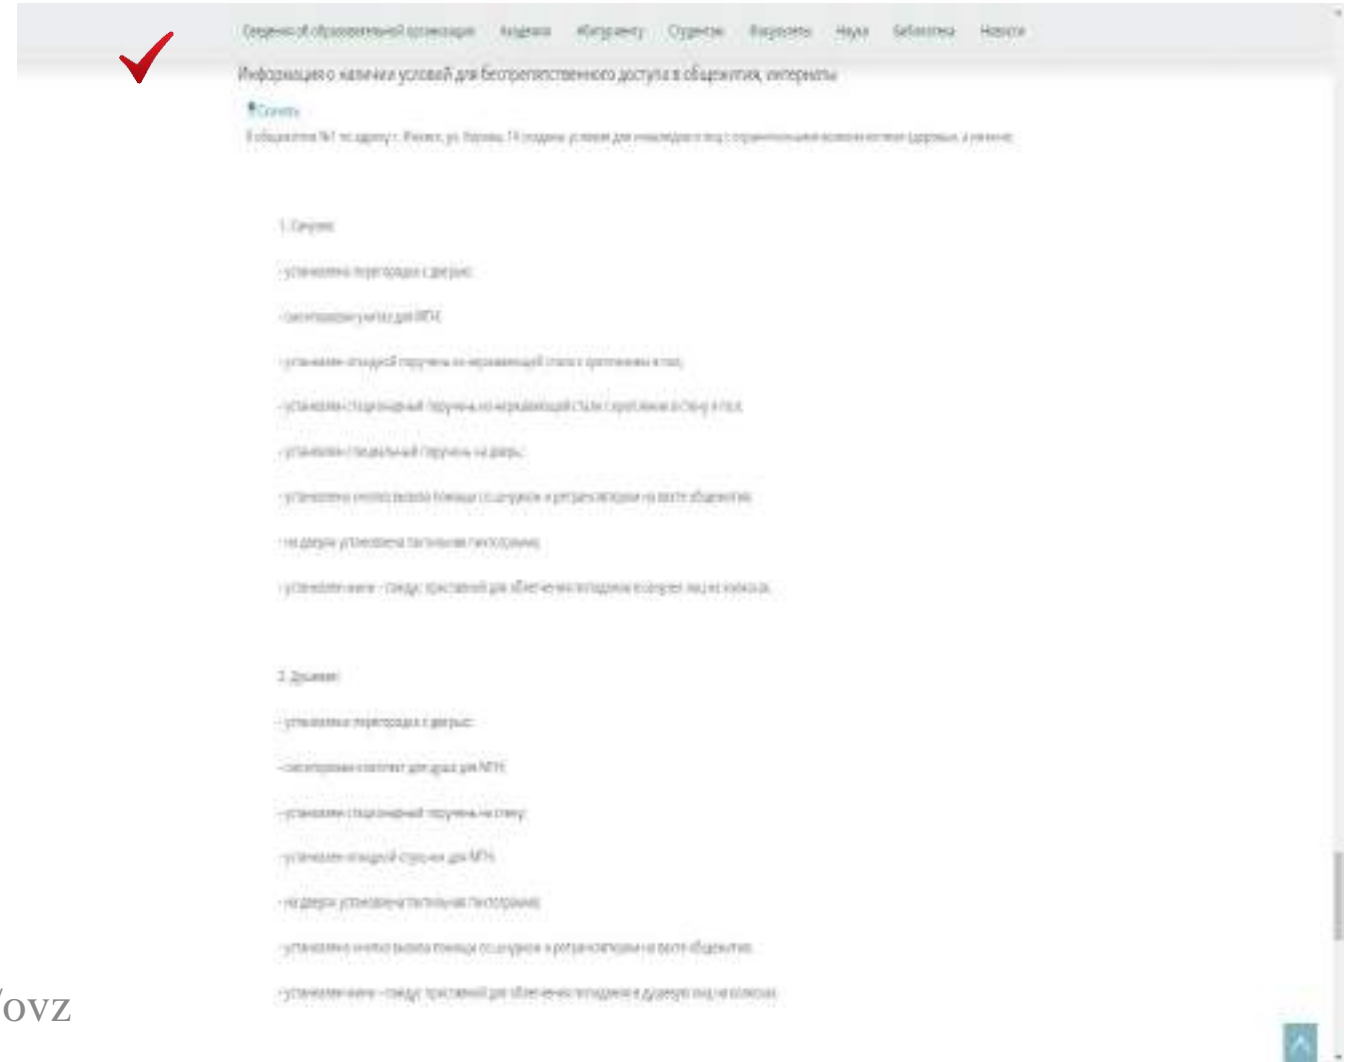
Сведения об образовательной организации   Академия   Абитуриенту   Студентам   Факультеты   Наука   Библиотека   Новости

Информация о наличии условий для беспрепятственного доступа в общежития, интернаты

Скачать

В общежитии №1 по адресу г. Ижевск, ул. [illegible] созданы условия для инвалидов и лиц с ограниченными возможностями здоровья, а именно:

1. Санузел:

- установлена перегородка с дверью;

- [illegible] для МГН;

- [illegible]

- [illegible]

- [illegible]

- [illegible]

- на дверях установлены тактильные пиктограммы;

- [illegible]

2. Душевая:

- установлена перегородка с дверью;

- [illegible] для МГН;

- установлен стационарный поручень на стену;

- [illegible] для МГН;

- на дверях установлены тактильные пиктограммы;

- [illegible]

- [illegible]

/ovz